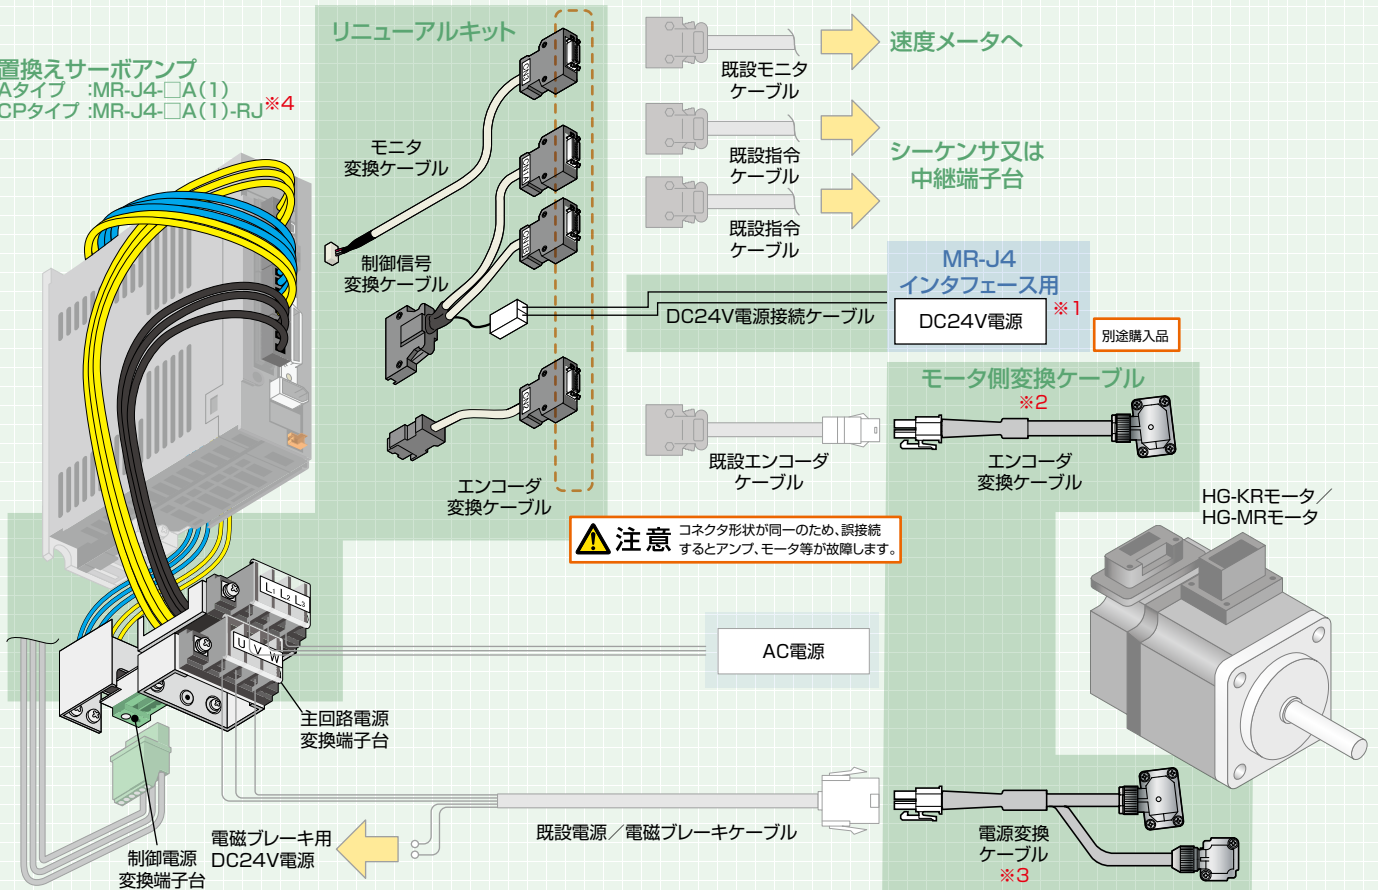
置換えサーボアンプ
Aタイプ :MR-J4-□A(1)
CPタイプ :MR-J4-□A(1)-RJ※4

リニューアルキット

モニタ
変換ケーブル

制御信号
変換ケーブル

エンコーダ
変換ケーブル

既設モニタ
ケーブル

速度メータへ

既設指令
ケーブル

既設指令
ケーブル

シーケンサ又は
中継端子台

MR-J4
インタフェース用

DC24V電源接続ケーブル

DC24V電源

※1

別途購入品

モータ側変換ケーブル
※2

既設エンコーダ
ケーブル

エンコーダ
変換ケーブル

HG-KRモータ／
HG-MRモータ

注意 コネクタ形状が同一のため、誤接続するとアンプ、モータ等が故障します。

$L_1$ $L_2$ $L_3$

U V W

AC電源

主回路電源
変換端子台

既設電源／電磁ブレーキケーブル

電磁ブレーキ用
DC24V電源

制御電源
変換端子台

電源変換
ケーブル
※3